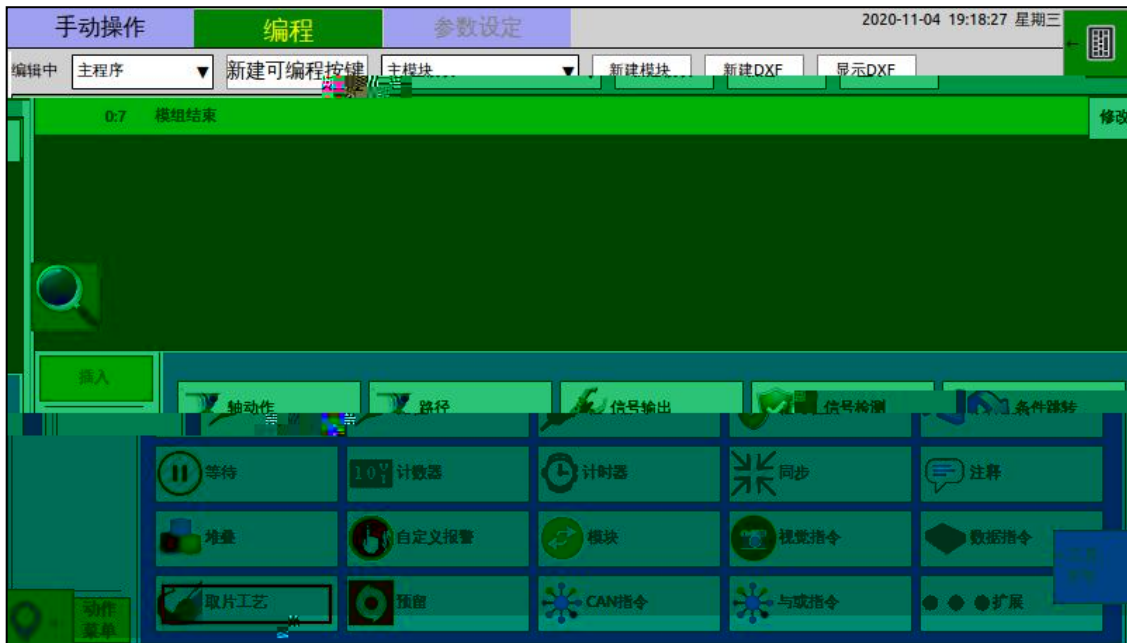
手动操作 编程 参数设定 2020-11-04 19:18:27 星期三

编辑中 主程序 新建可编程按键 主模块 新建模块 新建DXF 显示DXF

0:7 模组结束 修改

插入

轴动作 路径 信号输出 信号检测 条件跳转

等待 计数器 计时器 同步 注释

堆叠 自定义报警 模块 视觉指令 数据指令

动作菜单 取片工艺 预留 CAN指令 与或指令 扩展